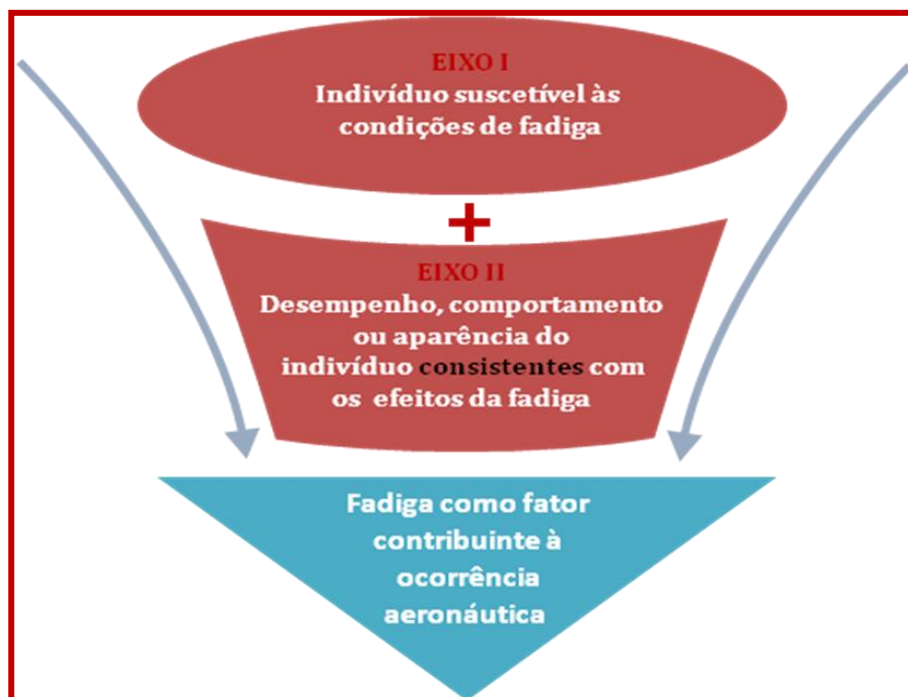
EIXO I
Indivíduo suscetível às condições de fadiga

+

EIXO II
Desempenho, comportamento ou aparência do indivíduo consistentes com os efeitos da fadiga

Fadiga como fator contribuinte à ocorrência aeronáutica